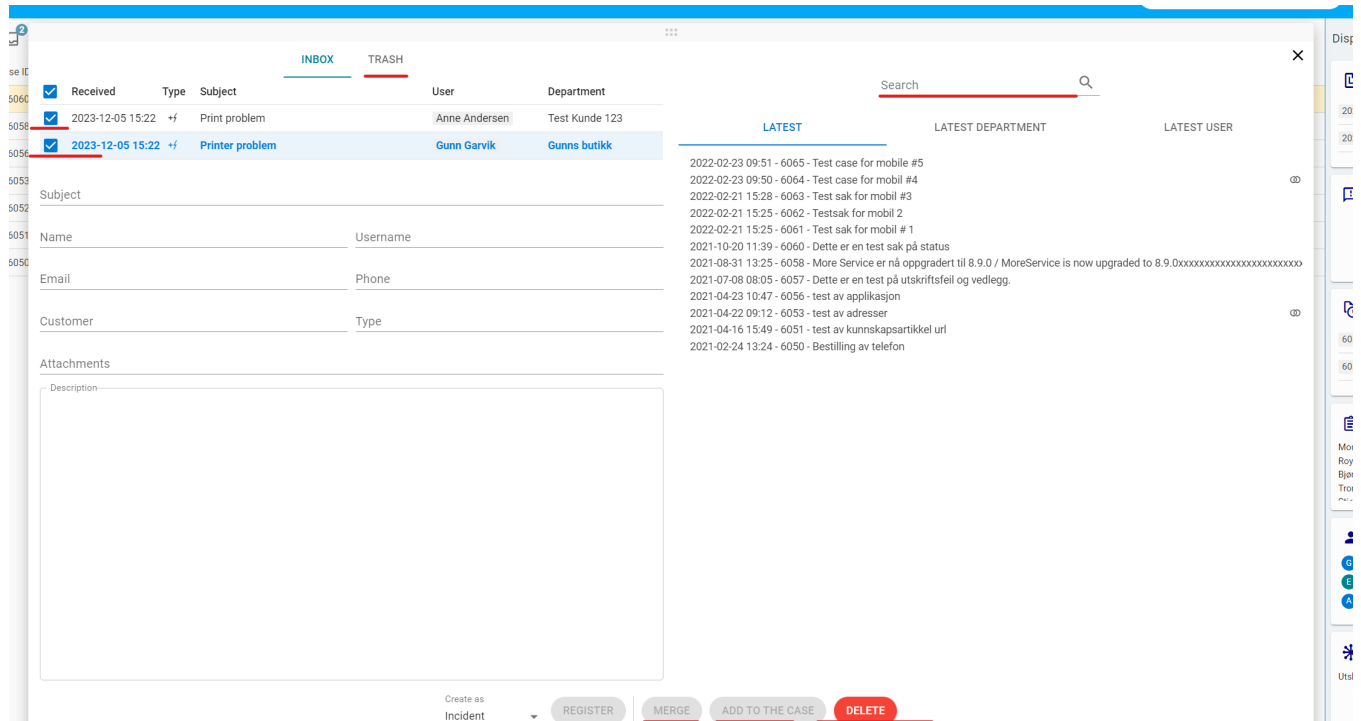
2

se ID
5060
5058
5056
5053
5052
5051
5050

INBOX TRASH

| Received | Type | Subject | User | Department |
|---|---|---|---|---|
| 2023-12-05 15:22 | +/ | Print problem | Anne Andersen | Test Kunde 123 |
| 2023-12-05 15:22 | +/ | Printer problem | Gunn Garvik | Gunns butikk |

Subject

Name

Username

Email

Phone

Customer

Type

Attachments

Description

Create as
Incident

REGISTER MERGE ADD TO THE CASE DELETE

Search

LATEST LATEST DEPARTMENT LATEST USER

2022-02-23 09:51 - 6065 - Test case for mobile #5
2022-02-23 09:50 - 6064 - Test case for mobil #4
2022-02-21 15:28 - 6063 - Test sak for mobil #3
2022-02-21 15:25 - 6062 - Testsak for mobil 2
2022-02-21 15:25 - 6061 - Test sak for mobil # 1
2021-10-20 11:39 - 6060 - Dette er en test sak på status
2021-08-31 13:25 - 6058 - More Service er nå oppgradert til 8.9.0 / MoreService is now upgraded to 8.9.0xxxxxxxxxxxxxxxxxxxxxxx
2021-07-08 08:05 - 6057 - Dette er en test på utskriftsfeil og vedlegg.
2021-04-23 10:47 - 6056 - test av applikasjon
2021-04-22 09:12 - 6053 - test av adresser
2021-04-16 15:49 - 6051 - test av kunnskapsartikkel url
2021-02-24 13:24 - 6050 - Bestilling av telefon

Disp
20
20
60
60
Mo
Roy
Bjø
Tro
G
E
A
Utsl